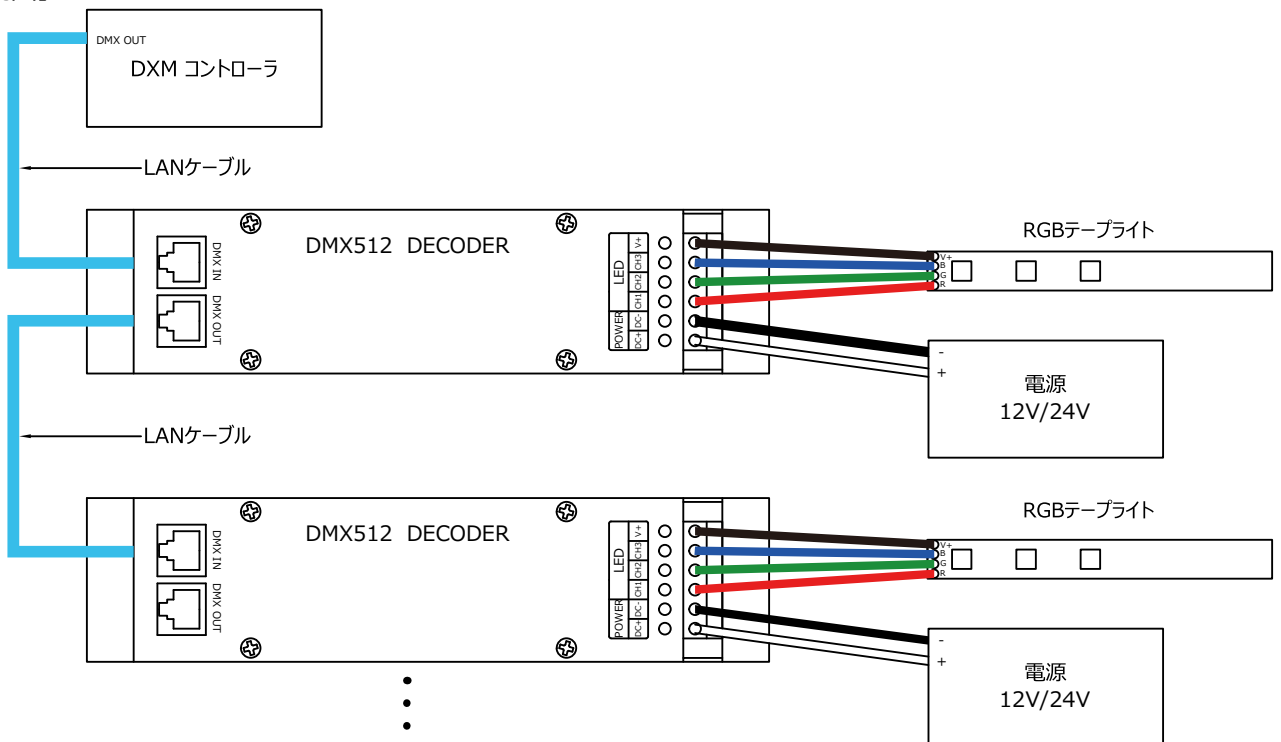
DMX OUT
DXM コントローラ

LANケーブル

DMX512 DECODER

DMX IN
DMX OUT

LED
V+
CH3
CH2
CH1
POWER
DC-
DC+

RGBテープライト
V+
B
G
R

-
+
電源
12V/24V

LANケーブル

DMX512 DECODER

DMX IN
DMX OUT

LED
V+
CH3
CH2
CH1
POWER
DC-
DC+

RGBテープライト
V+
B
G
R

-
+
電源
12V/24V